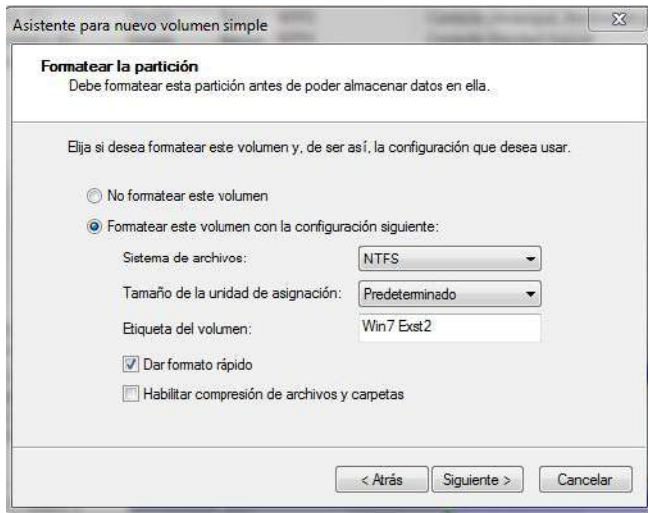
Asistente para nuevo volumen simple

Formatear la partición
Debe formatear esta partición antes de poder almacenar datos en ella.

Elija si desea formatear este volumen y, de ser así, la configuración que desea usar.

No formatear este volumen

Formatear este volumen con la configuración siguiente:

Sistema de archivos: NTFS

Tamaño de la unidad de asignación: Predeterminado

Etiqueta del volumen: Win7 Exst2

Dar formato rápido

Habilitar compresión de archivos y carpetas

< Atrás | Siguiente > | Cancelar